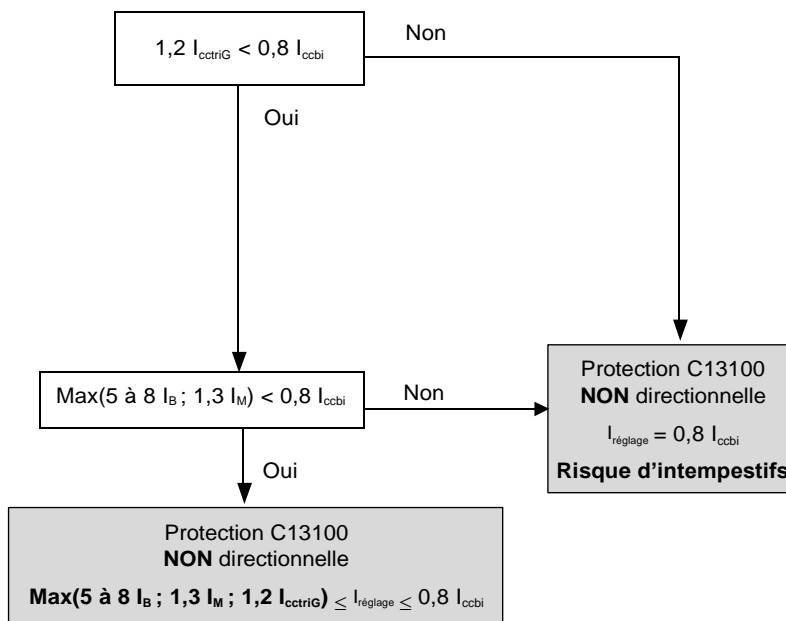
1,2 $I_{cctriG}$ < 0,8 $I_{ccbi}$

Non

Oui

Max(5 à 8 $I_B$ ; 1,3 $I_M$) < 0,8 $I_{ccbi}$

Non

Protection C13100
**NON** directionnelle
$I_{réglage} = 0,8\ I_{ccbi}$
**Risque d'intempestifs**

Oui

Protection C13100
**NON** directionnelle
**Max(5 à 8 $I_B$ ; 1,3 $I_M$ ; 1,2 $I_{cctriG}$)** $\leq I_{réglage} \leq 0,8\ I_{ccbi}$